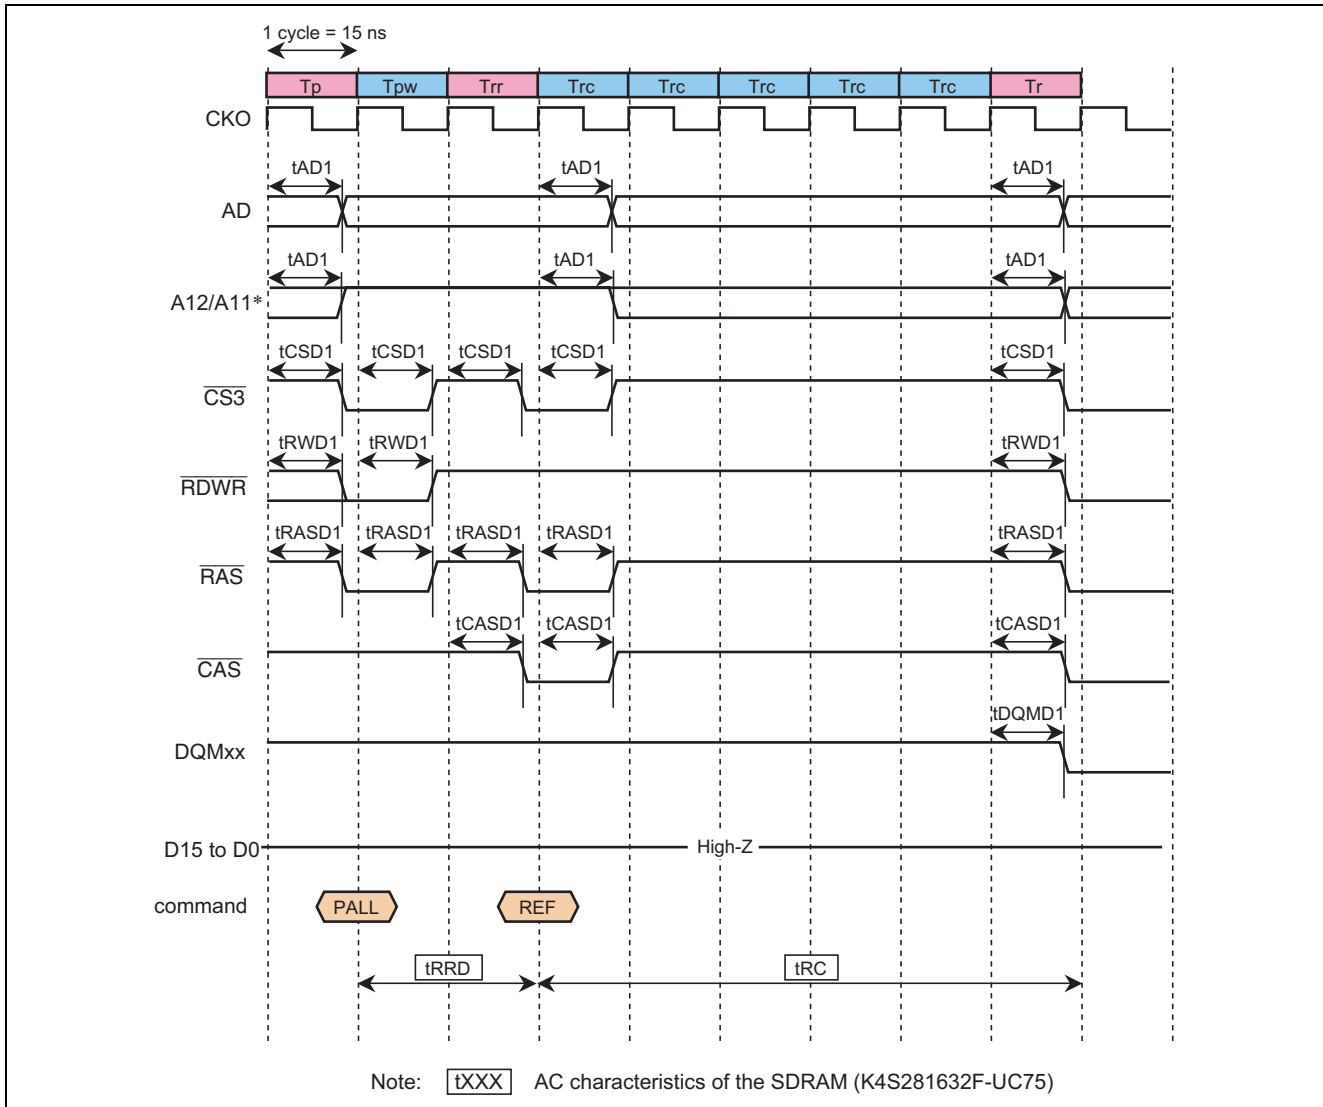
1 cycle = 15 ns

| Tp | Tpw | Trr | Trc | Trc | Trc | Trc | Trc | Tr |
|---|---|---|---|---|---|---|---|---|

CKO

tAD1 tAD1 tAD1

AD

tAD1 tAD1 tAD1

A12/A11*

tCSD1 tCSD1 tCSD1 tCSD1 tCSD1

$\overline{CS3}$

tRWD1 tRWD1 tRWD1

$\overline{RDWR}$

tRASD1 tRASD1 tRASD1 tRASD1 tRASD1

$\overline{RAS}$

tCASD1 tCASD1 tCASD1

$\overline{CAS}$

tDQMD1

DQMxx

D15 to D0 High-Z

command PALL REF

tRRD tRC

Note: tXXX AC characteristics of the SDRAM (K4S281632F-UC75)